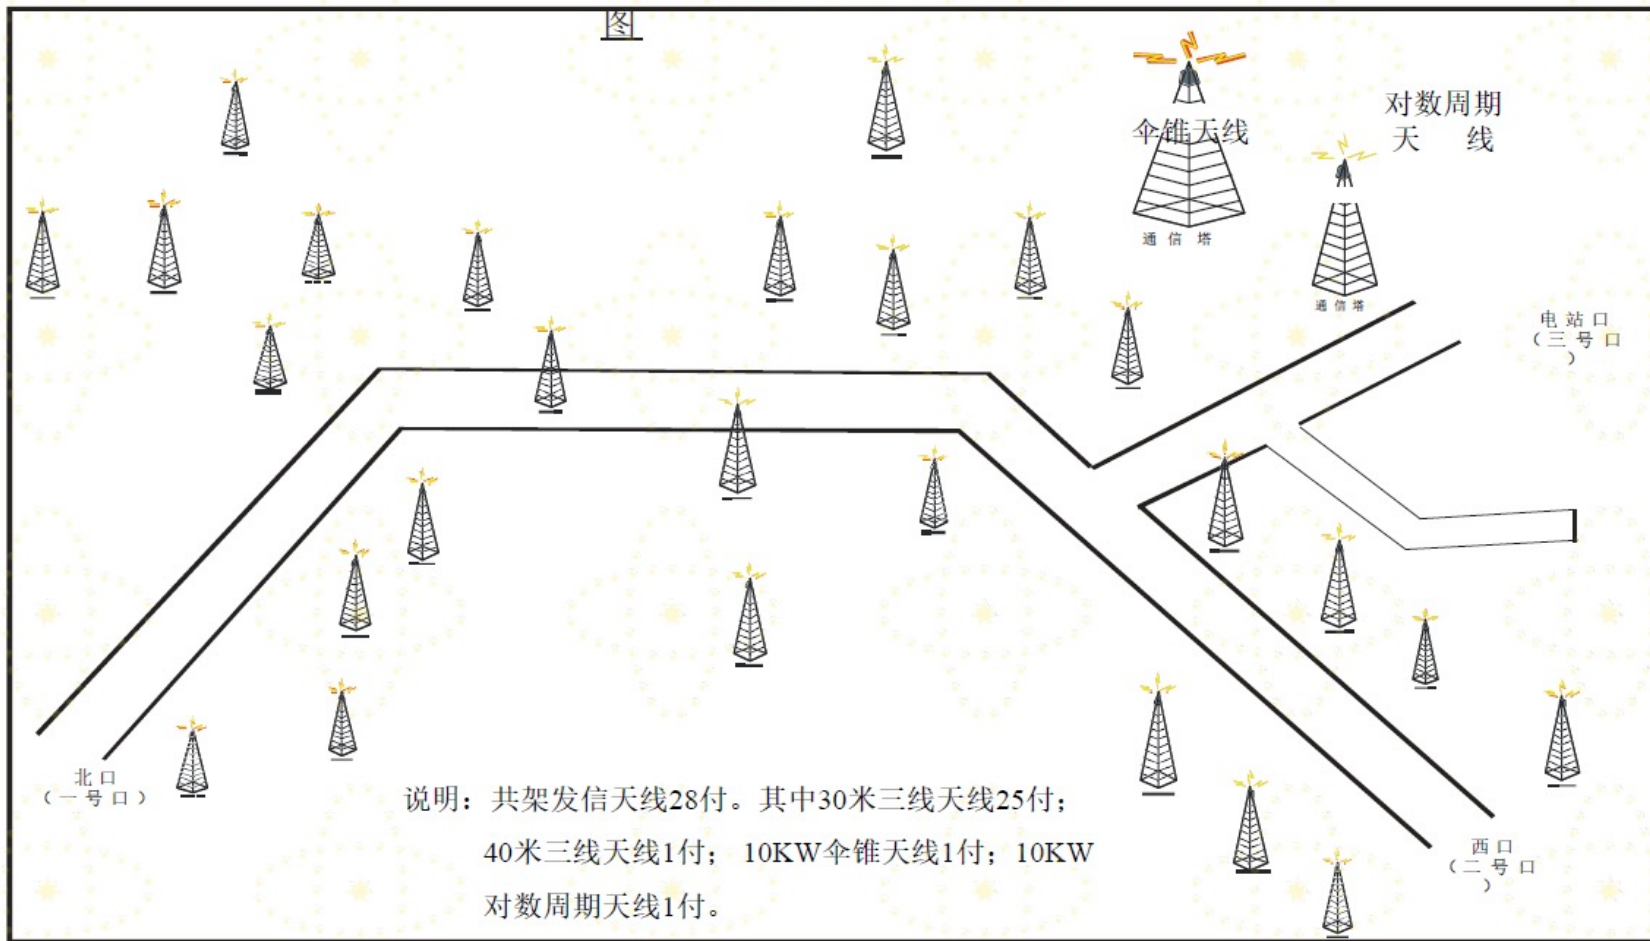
图

伞锥天线

对数周期
天 线

通 信 塔

通 信 塔

电 站 口
（三 号 口
）

北 口
（一 号 口）

西 口
（二 号 口
）

说明：共架发信天线28付。其中30米三线天线25付；
40米三线天线1付； 10KW伞锥天线1付；10KW
对数周期天线1付。